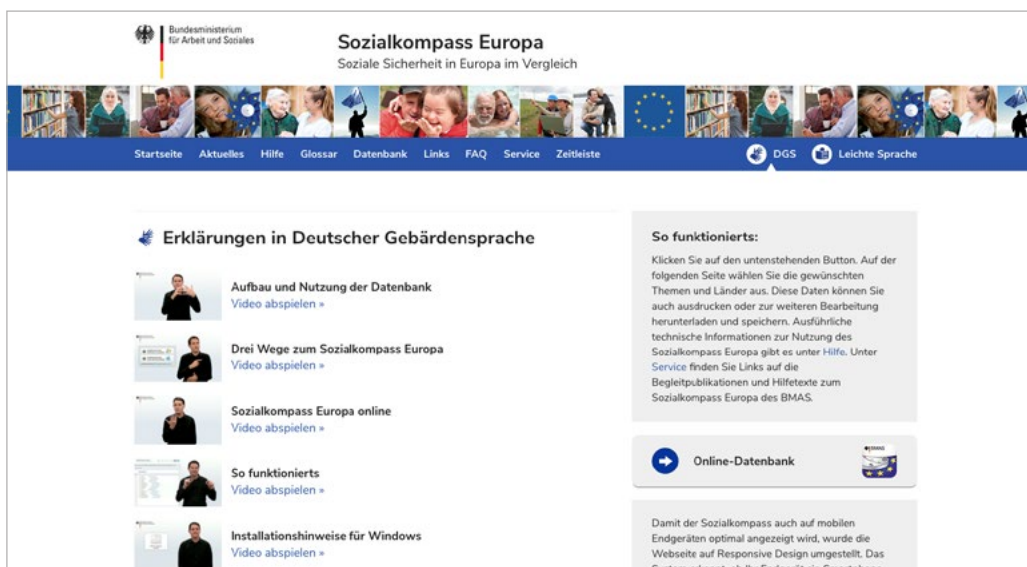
Bundesministerium für Arbeit und Soziales

Sozialkompass Europa

Soziale Sicherheit in Europa im Vergleich

Startseite Aktuelles Hilfe Glossar Datenbank Links FAQ Service Zeitleiste

DGS Leichte Sprache

Erklärungen in Deutscher Gebärdensprache

Aufbau und Nutzung der Datenbank
Video abspielen »

Drei Wege zum Sozialkompass Europa
Video abspielen »

Sozialkompass Europa online
Video abspielen »

So funktionierts
Video abspielen »

Installationshinweise für Windows
Video abspielen »

So funktionierts:

Klicken Sie auf den untenstehenden Button. Auf der folgenden Seite wählen Sie die gewünschten Themen und Länder aus. Diese Daten können Sie auch ausdrucken oder zur weiteren Bearbeitung herunterladen und speichern. Ausführliche technische Informationen zur Nutzung des Sozialkompass Europa gibt es unter Hilfe. Unter Service finden Sie Links auf die Begleitpublikationen und Hilfetexte zum Sozialkompass Europa des BMAS.

Online-Datenbank

Damit der Sozialkompass auch auf mobilen Endgeräten optimal angezeigt wird, wurde die Webseite auf Responsive Design umgestellt. Das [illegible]